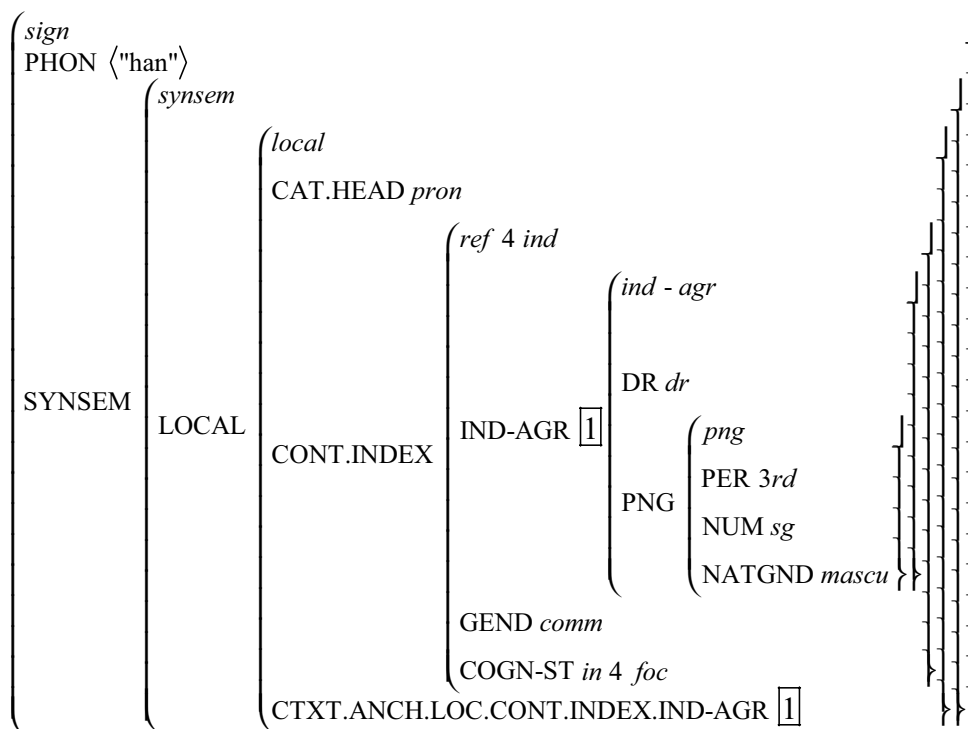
*sign*
PHON ⟨"han"⟩

SYNSEM

*synsem*

LOCAL

*local*
CAT.HEAD *pron*

CONT.INDEX

*ref* 4 *ind*

IND-AGR $\boxed{1}$

*ind* - *agr*
DR *dr*

PNG

*png*
PER 3*rd*
NUM *sg*
NATGND *mascu*

GEND *comm*
COGN-ST *in* 4 *foc*

CTXT.ANCH.LOC.CONT.INDEX.IND-AGR $\boxed{1}$